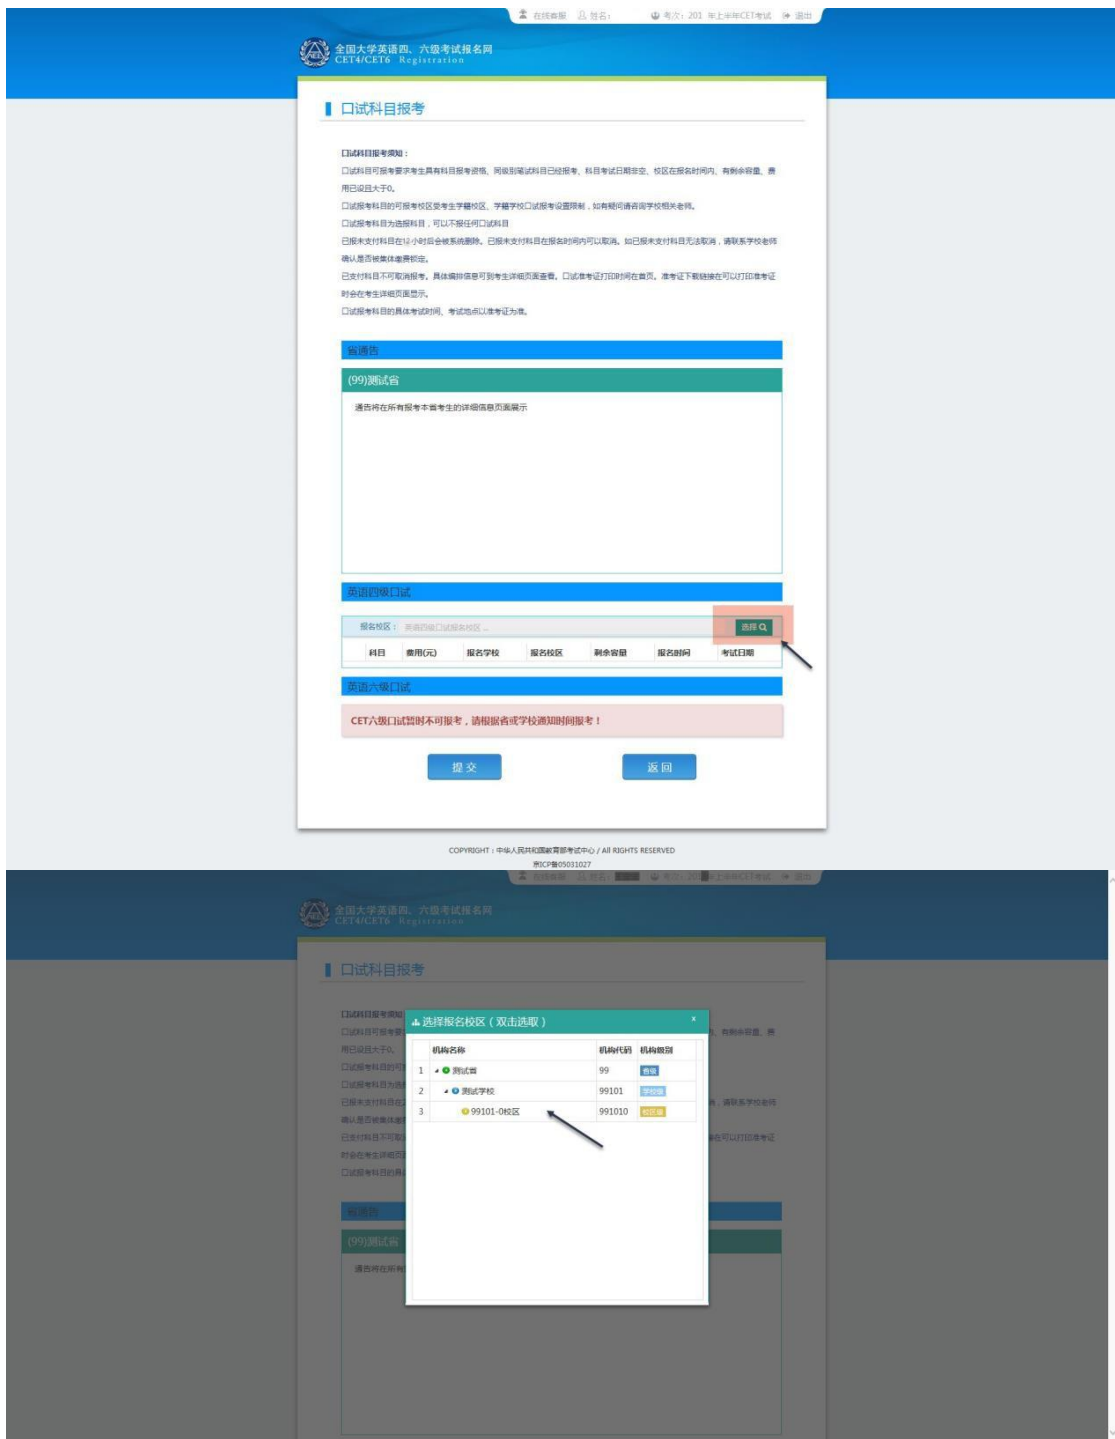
在线客服　姓名：　考次：201 年上半年CET考试　退出

全国大学英语四、六级考试报名网
CET4/CET6 Registration

口试科目报考

口试科目报考须知：
口试科目可报考要求考生具有科目报考资格、同级别笔试科目已经报考、科目考试日期非空、校区在报名时间内、有剩余容量、费用已设且大于0。
口试报考科目的可报考校区受考生学籍校区、学籍学校口试报考设置限制，如有疑问请咨询学校相关老师。
口试报考科目为选报科目，可以不报任何口试科目
已报未支付科目在12小时后会被系统删除。已报未支付科目在报名时间内可以取消。如已报未支付科目无法取消，请联系学校老师确认是否被集体缴费锁定。
已支付科目不可取消报考。具体编排信息可到考生详细页面查看。口试准考证打印时间在首页。准考证下载链接在可以打印准考证时会在考生详细页面显示。
口试报考科目的具体考试时间、考试地点以准考证为准。

省通告

(99)测试省

通告将在所有报考本省考生的详细信息页面展示

英语四级口试

报名校区：英语四级口试报名校区...　选择

| 科目 | 费用(元) | 报名学校 | 报名校区 | 剩余容量 | 报名时间 | 考试日期 |
|---|---|---|---|---|---|---|

英语六级口试

CET六级口试暂时不可报考，请根据省或学校通知时间报考！

提交　返回

COPYRIGHT：中华人民共和国教育部考试中心 / All RIGHTS RESERVED
京ICP备05031027

在线客服　姓名：　考次：201 年上半年CET考试　退出

全国大学英语四、六级考试报名网
CET4/CET6 Registration

口试科目报考

选择报名校区（双击选取）

| | 机构名称 | 机构代码 | 机构级别 |
|---|---|---|---|
| 1 | 测试省 | 99 | 省级 |
| 2 | 测试学校 | 99101 | 学校级 |
| 3 | 99101-0校区 | 991010 | 校区级 |

(99)测试省